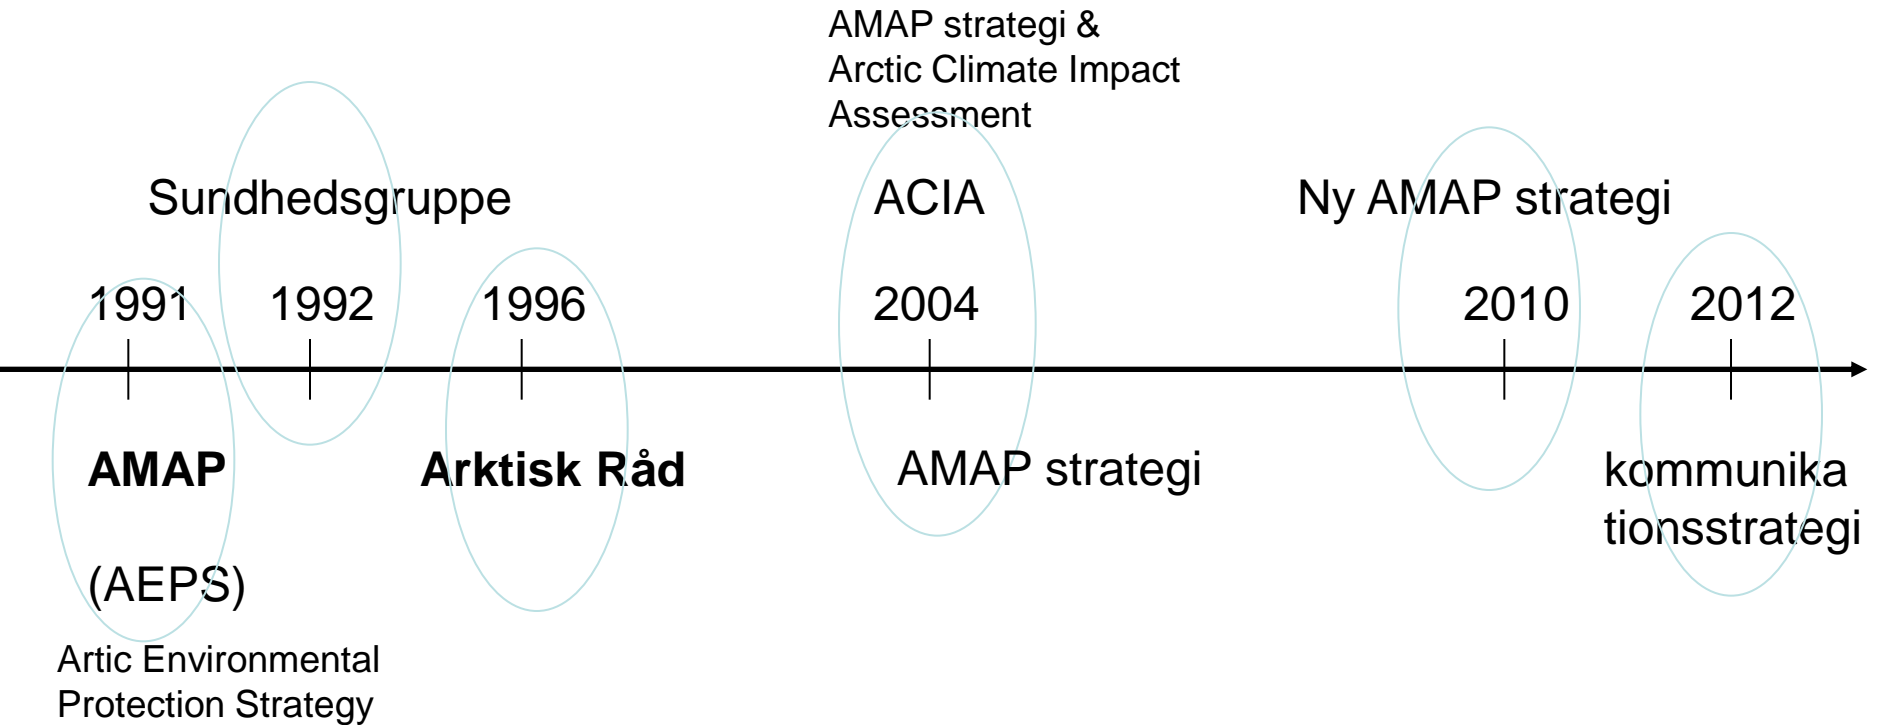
AMAP strategi & Arctic Climate Impact Assessment

Sundhedsgruppe

ACIA

Ny AMAP strategi

1991

1992

1996

2004

2010

2012

**AMAP**

**Arktisk Råd**

AMAP strategi

kommunika tionsstrategi

(AEPS)

Artic Environmental Protection Strategy